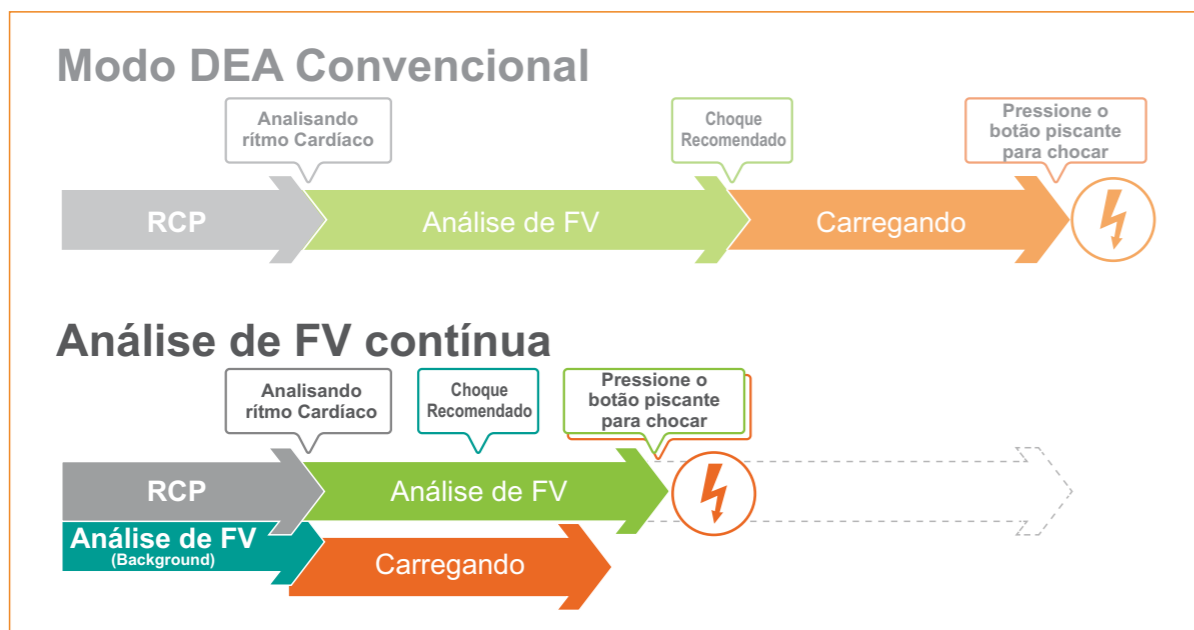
Modo DEA Convencional

Analisando rítmo Cardíaco

Choque Recomendado

Pressione o botão piscante para chocar

RCP

Análise de FV

Carregando

Análise de FV contínua

Analisando rítmo Cardíaco

Choque Recomendado

Pressione o botão piscante para chocar

RCP

Análise de FV

Análise de FV (Background)

Carregando